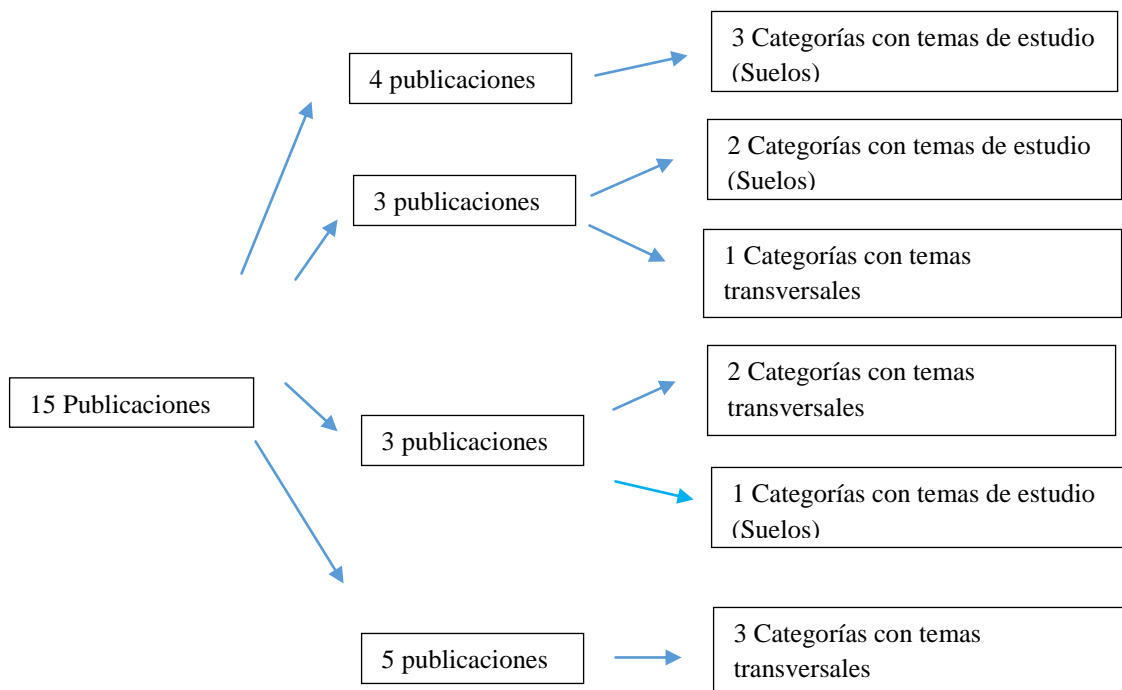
15 Publicaciones

4 publicaciones

3 Categorías con temas de estudio (Suelos)

3 publicaciones

2 Categorías con temas de estudio (Suelos)

1 Categorías con temas transversales

3 publicaciones

2 Categorías con temas transversales

1 Categorías con temas de estudio (Suelos)

5 publicaciones

3 Categorías con temas transversales